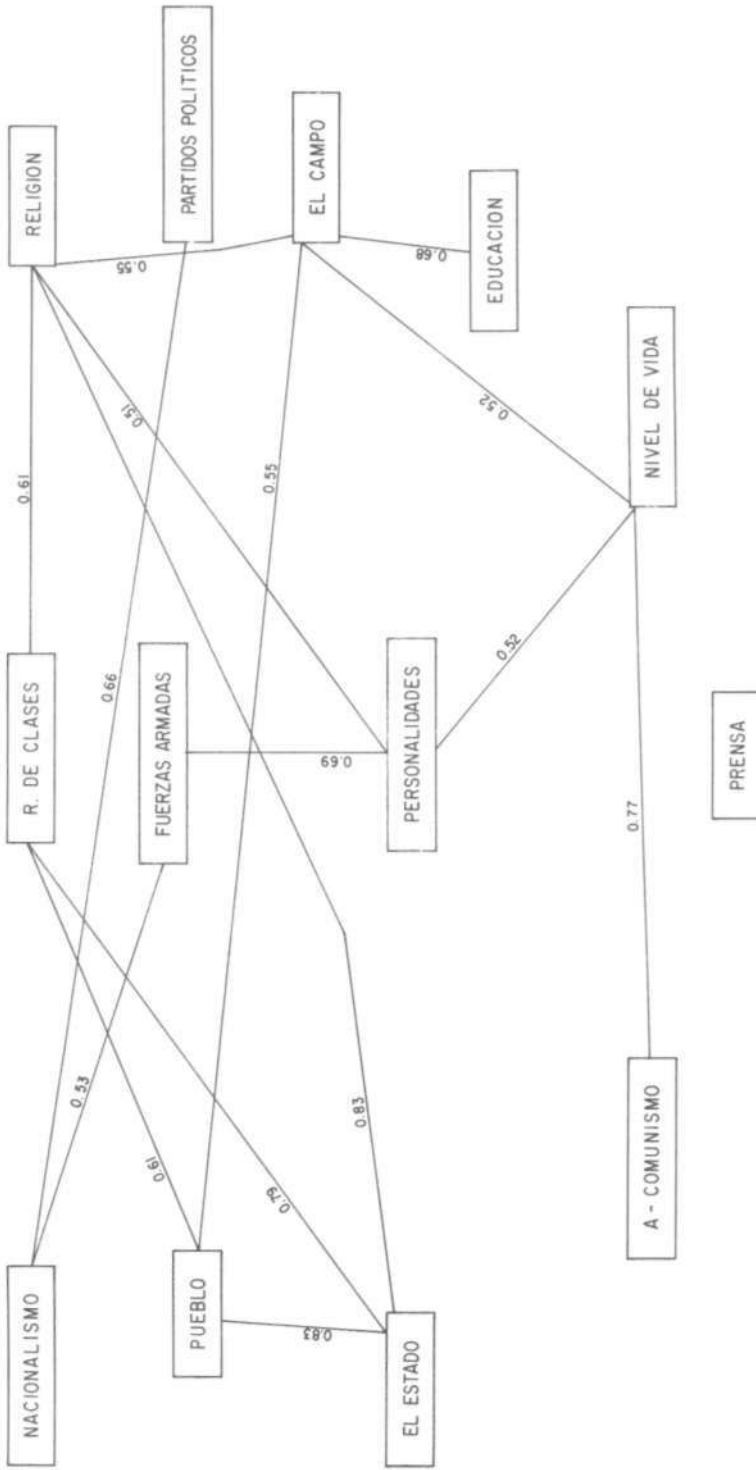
RELIGION

PARTIDOS POLITICOS

EL CAMPO

EDUCACION

NIVEL DE VIDA

R. DE CLASES

FUERZAS ARMADAS

PERSONALIDADES

PRENSA

NACIONALISMO

PUEBLO

EL ESTADO

A - COMUNISMO

0.55

0.68

0.61

0.51

0.55

0.52

0.66

0.52

0.69

0.77

0.53

0.61

0.79

0.83

0.83